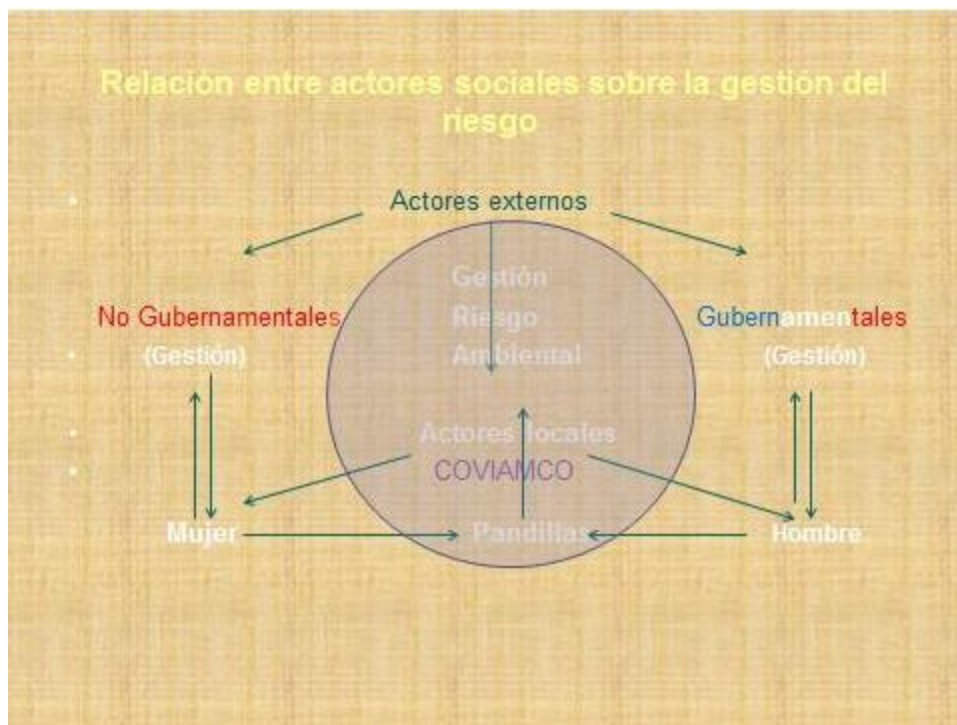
Relación entre actores sociales sobre la gestión del riesgo

Actores externos

Gestión
Riesgo
Ambiental

No Gubernamentales
(Gestión)

Gubernamentales
(Gestión)

Actores locales
COVIAMCO

Mujer

Pandillas

Hombre